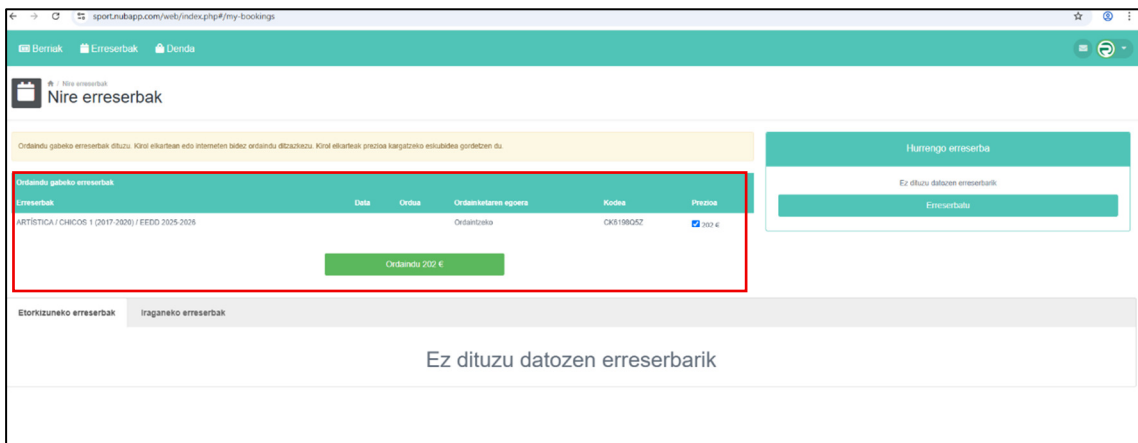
sport.nubapp.com/web/index.php#/my-bookings

Berriak Erreserbak Denda

Nire erreserbak

Nire erreserbak

Ordaindu gabeko erreserbak dituzu. Kirol elkartean edo internetén bidez ordaindu ditzazkezu. Kirol elkarteak prezioa kargatzeko eskubidea gordetzen du.

Ordaindu gabeko erreserbak

| Erreserbak | Data | Ordua | Ordainketaren egoera | Kodea | Prezioa |
|---|---|---|---|---|---|
| ARTÍSTICA / CHICOS 1 (2017-2020) / EEDD 2025-2026 | | | Ordaintzeko | CK6198Q5Z | 202 € |

Ordaindu 202 €

Hurrengo erreserba

Ez dituzu datozen erreserbarik

Erreserbatu

Etorkizuneko erreserbak Iraganeko erreserbak

Ez dituzu datozen erreserbarik